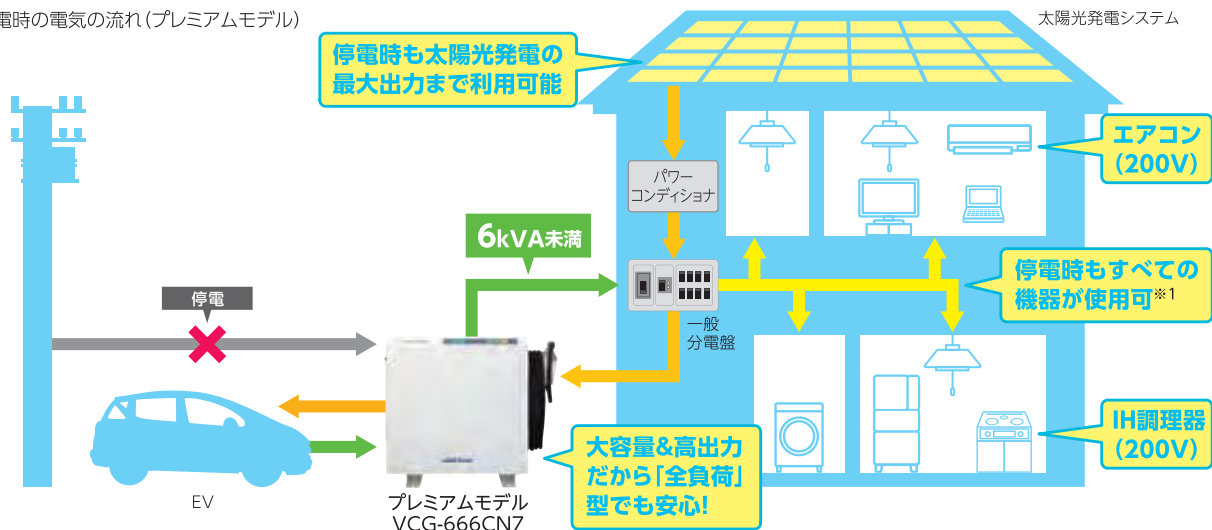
電時の電気の流れ（プレミアムモデル）

太陽光発電システム

停電時も太陽光発電の最大出力まで利用可能

パワーコンディショナ

エアコン（200V）

6kVA未満

停電時もすべての機器が使用可※1

一般分電盤

停電

IH調理器（200V）

大容量&高出力だから「全負荷」型でも安心!

EV

プレミアムモデル VCG-666CN7